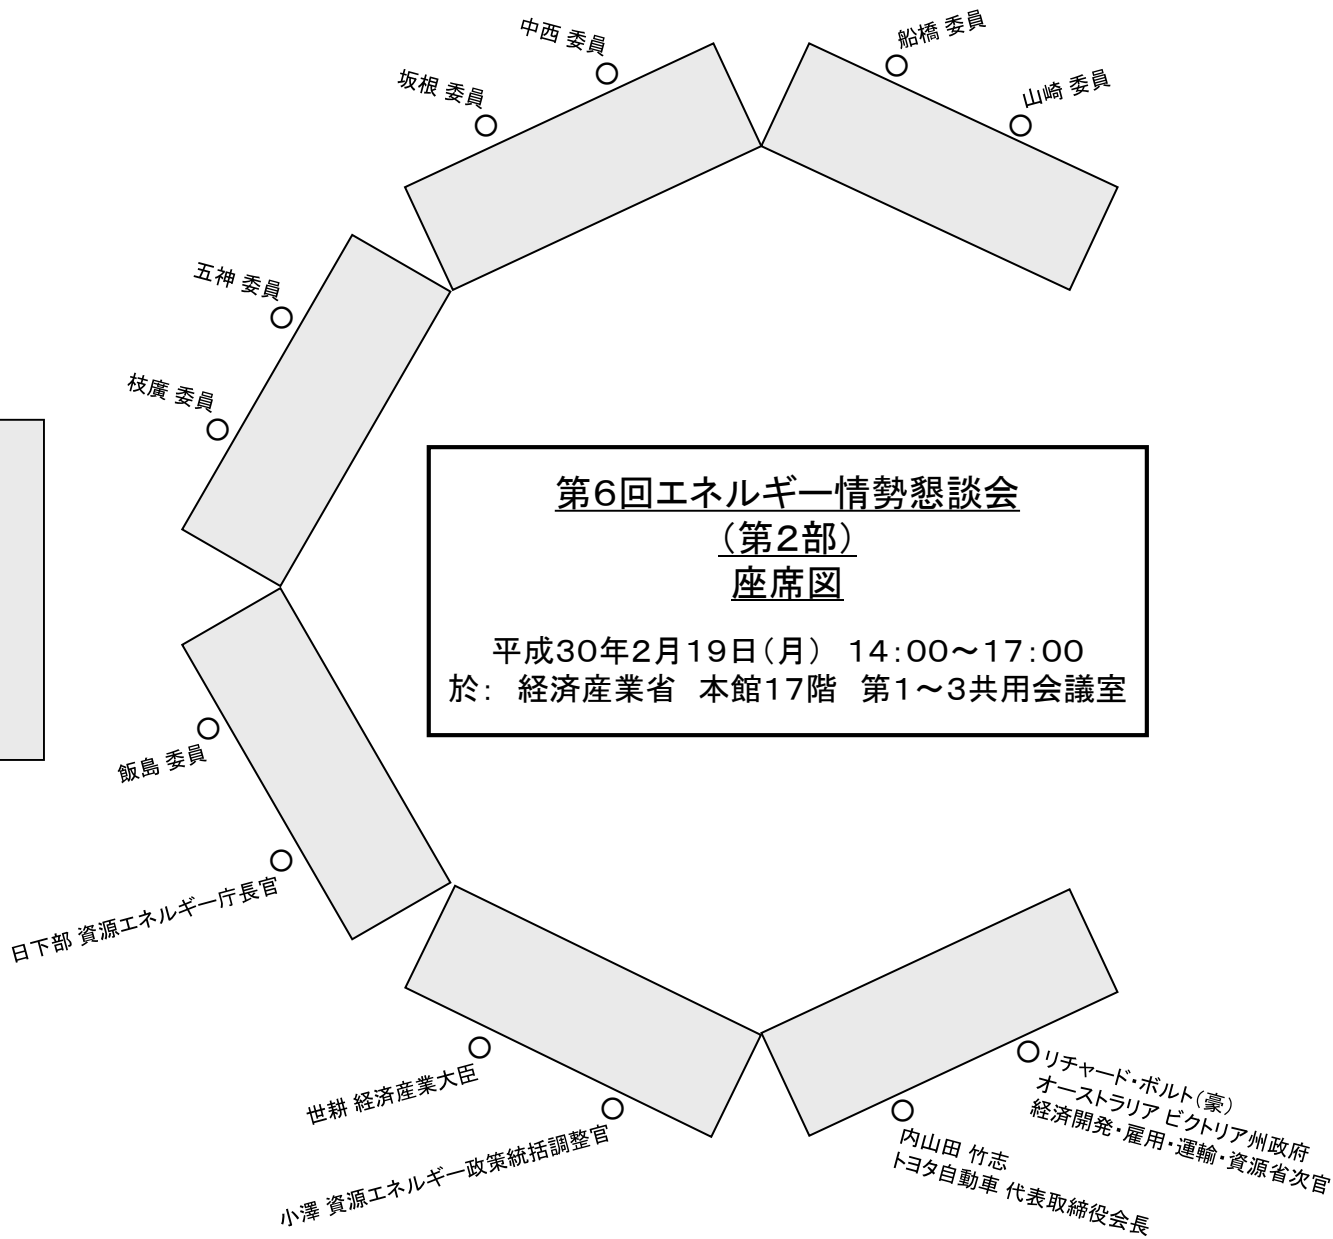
中西 委員
坂根 委員
船橋 委員
山崎 委員
五神 委員
枝廣 委員

第6回エネルギー情勢懇談会
（第2部）
座席図

平成30年2月19日（月） 14:00〜17:00
於: 経済産業省 本館17階 第1〜3共用会議室

飯島 委員
日下部 資源エネルギー庁長官
世耕 経済産業大臣
小澤 資源エネルギー政策統括調整官
内山田 竹志
トヨタ自動車 代表取締役会長
リチャード・ボルト（豪）
オーストラリア ビクトリア州政府
経済開発・雇用・運輸・資源省次官